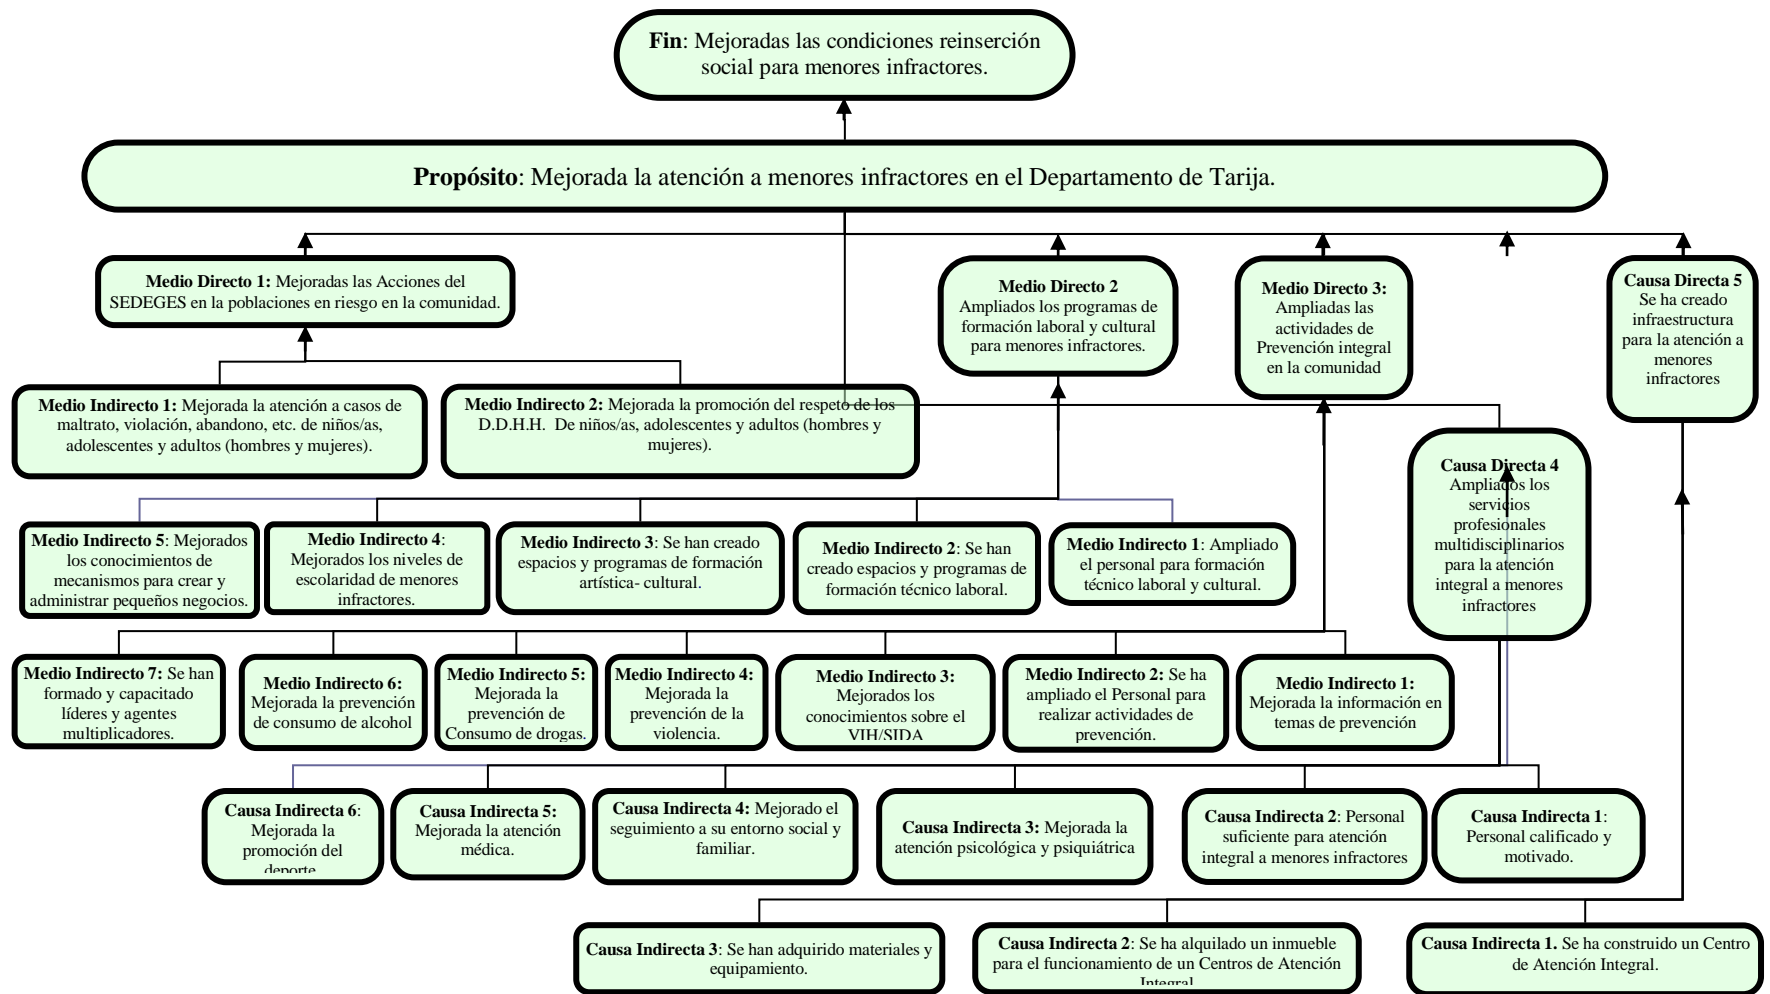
**Fin**: Mejoradas las condiciones reinserción social para menores infractores.

**Propósito**: Mejorada la atención a menores infractores en el Departamento de Tarija.

**Medio Directo 1:** Mejoradas las Acciones del SEDEGES en la poblaciones en riesgo en la comunidad.

**Medio Directo 2** Ampliados los programas de formación laboral y cultural para menores infractores.

**Medio Directo 3:** Ampliadas las actividades de Prevención integral en la comunidad

**Causa Directa 5** Se ha creado infraestructura para la atención a menores infractores

**Medio Indirecto 1:** Mejorada la atención a casos de maltrato, violación, abandono, etc. de niños/as, adolescentes y adultos (hombres y mujeres).

**Medio Indirecto 2:** Mejorada la promoción del respeto de los D.D.H.H. De niños/as, adolescentes y adultos (hombres y mujeres).

**Causa Directa 4** Ampliados los servicios profesionales multidisciplinarios para la atención integral a menores infractores

**Medio Indirecto 5**: Mejorados los conocimientos de mecanismos para crear y administrar pequeños negocios.

**Medio Indirecto 4**: Mejorados los niveles de escolaridad de menores infractores.

**Medio Indirecto 3**: Se han creado espacios y programas de formación artística- cultural.

**Medio Indirecto 2**: Se han creado espacios y programas de formación técnico laboral.

**Medio Indirecto 1**: Ampliado el personal para formación técnico laboral y cultural.

**Medio Indirecto 7:** Se han formado y capacitado líderes y agentes multiplicadores.

**Medio Indirecto 6:** Mejorada la prevención de consumo de alcohol

**Medio Indirecto 5:** Mejorada la prevención de Consumo de drogas.

**Medio Indirecto 4:** Mejorada la prevención de la violencia.

**Medio Indirecto 3:** Mejorados los conocimientos sobre el VIH/SIDA

**Medio Indirecto 2:** Se ha ampliado el Personal para realizar actividades de prevención.

**Medio Indirecto 1:** Mejorada la información en temas de prevención

**Causa Indirecta 6**: Mejorada la promoción del deporte

**Causa Indirecta 5:** Mejorada la atención médica.

**Causa Indirecta 4:** Mejorado el seguimiento a su entorno social y familiar.

**Causa Indirecta 3:** Mejorada la atención psicológica y psiquiátrica

**Causa Indirecta 2**: Personal suficiente para atención integral a menores infractores

**Causa Indirecta 1**: Personal calificado y motivado.

**Causa Indirecta 3**: Se han adquirido materiales y equipamiento.

**Causa Indirecta 2**: Se ha alquilado un inmueble para el funcionamiento de un Centros de Atención Integral

**Causa Indirecta 1.** Se ha construido un Centro de Atención Integral.